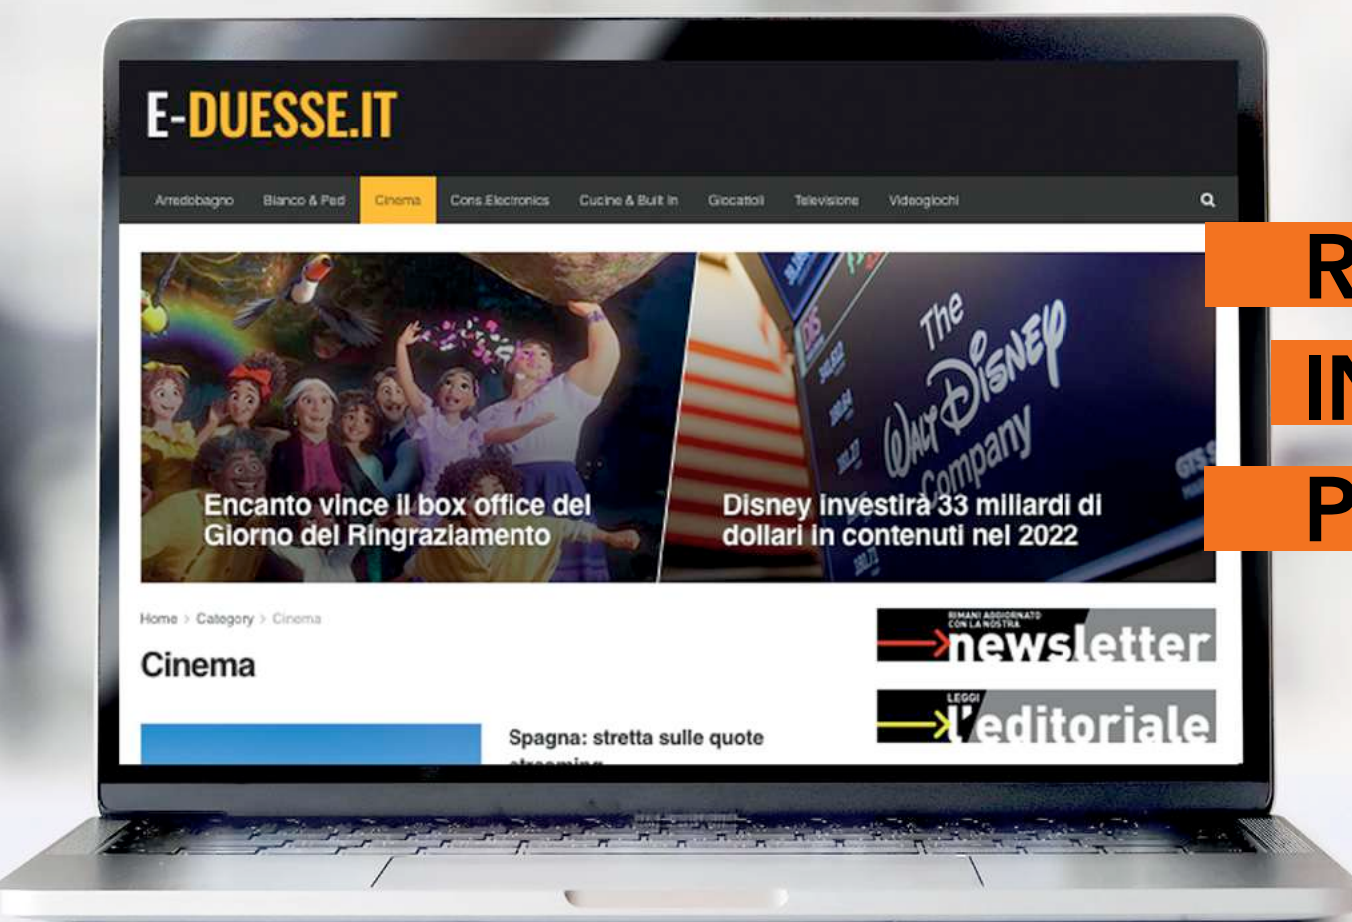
E-DUESSE.IT

Arredobagno Bianco & Ped Cinema Cons.Electronics Cucine & Built In Giocattoli Televisione Videogiochi

R
IN
P

Encanto vince il box office del Giorno del Ringraziamento

The Walt Disney Company

Disney investirà 33 miliardi di dollari in contenuti nel 2022

Home > Category > Cinema

Cinema

RIMANI AGGIORNATO CON LA NOSTRA newsletter

LEGGI l'editoriale

Spagna: stretta sulle quote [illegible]